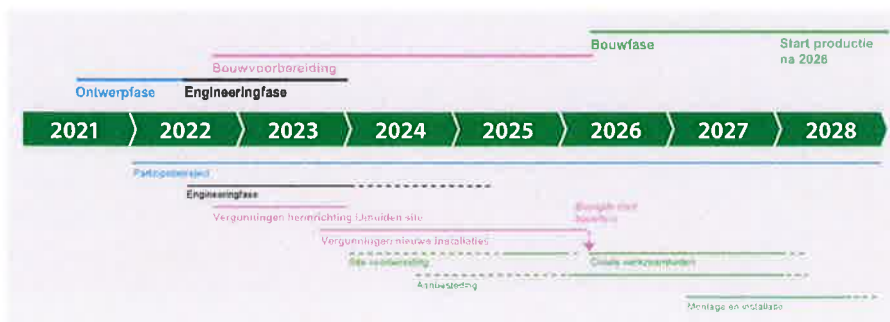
Bouwfase

Start productie na 2026

Bouwvoorbereiding

Ontwerpfase

Engineeringfase

2021

2022

2023

2024

2025

2026

2027

2028

Participatietraject

Engineeringfase

Vergunningen herinrichting IJmuiden site

Besluit start bouwfase

Vergunningen nieuwe installaties

Site voorbereiding

Civiele werkzaamheden

Aanbesteding

Montage en installatie